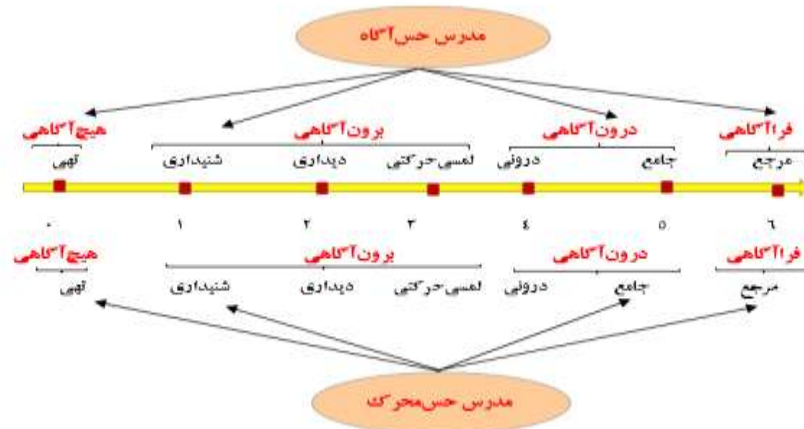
مدرس حس‌آگاه

فراآگاهی
مرجع

درون‌آگاهی
جامع
درونی

برون‌آگاهی
لمسی-حرکتی
دیداری
شنیداری

هیچ‌آگاهی
تهی

٦
٥
٤
٣
٢
١
٠

فراآگاهی
مرجع

درون‌آگاهی
جامع
درونی

برون‌آگاهی
لمسی-حرکتی
دیداری
شنیداری

هیچ‌آگاهی
تهی

مدرس حس‌محرک